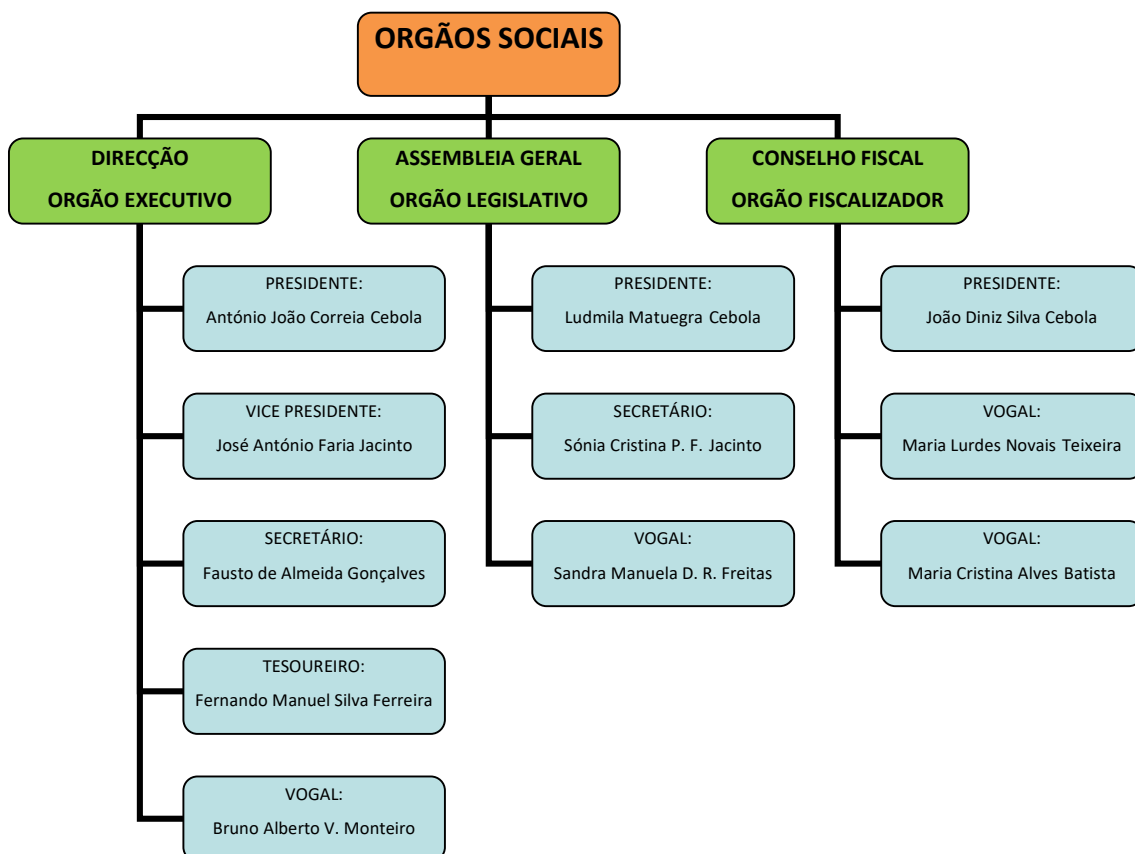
ORGÃOS SOCIAIS

DIRECÇÃO
ORGÃO EXECUTIVO

PRESIDENTE:
António João Correia Cebola

VICE PRESIDENTE:
José António Faria Jacinto

SECRETÁRIO:
Fausto de Almeida Gonçalves

TESOUREIRO:
Fernando Manuel Silva Ferreira

VOGAL:
Bruno Alberto V. Monteiro

ASSEMBLEIA GERAL
ORGÃO LEGISLATIVO

PRESIDENTE:
Ludmila Matuegra Cebola

SECRETÁRIO:
Sónia Cristina P. F. Jacinto

VOGAL:
Sandra Manuela D. R. Freitas

CONSELHO FISCAL
ORGÃO FISCALIZADOR

PRESIDENTE:
João Diniz Silva Cebola

VOGAL:
Maria Lurdes Novais Teixeira

VOGAL:
Maria Cristina Alves Batista